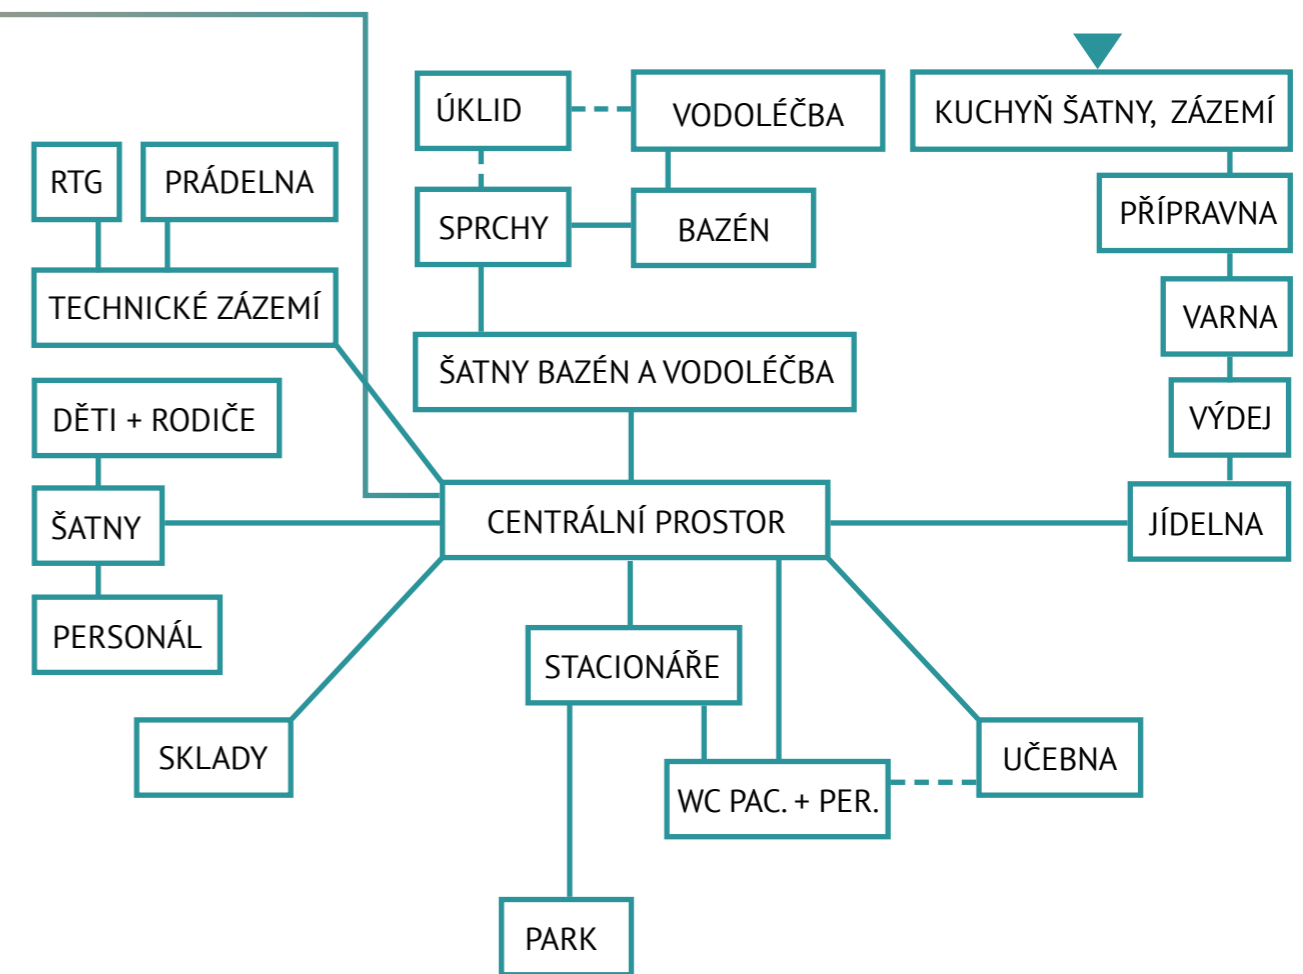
ÚKLID
VODOLÉČBA
KUCHYŇ ŠATNY, ZÁZEMÍ
RTG
PRÁDELNA
SPRCHY
BAZÉN
PŘÍPRAVNA
TECHNICKÉ ZÁZEMÍ
VARNA
ŠATNY BAZÉN A VODOLÉČBA
DĚTI + RODIČE
VÝDEJ
ŠATNY
CENTRÁLNÍ PROSTOR
JÍDELNA
PERSONÁL
STACIONÁŘE
SKLADY
UČEBNA
WC PAC. + PER.
PARK